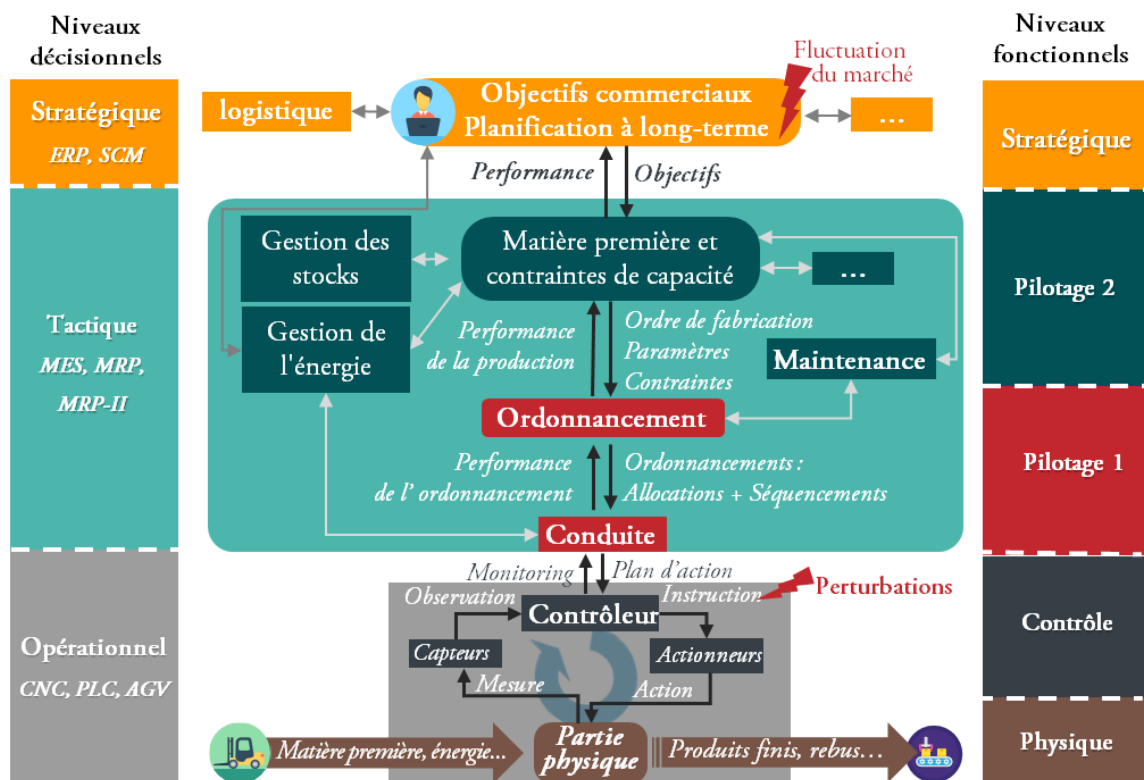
Niveaux décisionnels

Stratégique
ERP, SCM

Tactique
MES, MRP, MRP-II

Opérationnel
CNC, PLC, AGV

Niveaux fonctionnels

Stratégique

Pilotage 2

Pilotage 1

Contrôle

Physique

Fluctuation du marché

logistique

Objectifs commerciaux
Planification à long-terme

...

Performance

Objectifs

Gestion des stocks

Matière première et contraintes de capacité

...

Gestion de l'énergie

Performance de la production

Ordre de fabrication
Paramètres
Contraintes

Maintenance

Ordonnancement

Performance de l' ordonnancement

Ordonnancements :
Allocations + Séquencements

Conduite

Monitoring

Plan d'action

Perturbations

Observation

Contrôleur

Instruction

Capteurs

Actionneurs

Mesure

Action

Matière première, énergie...

Partie physique

Produits finis, rebus...